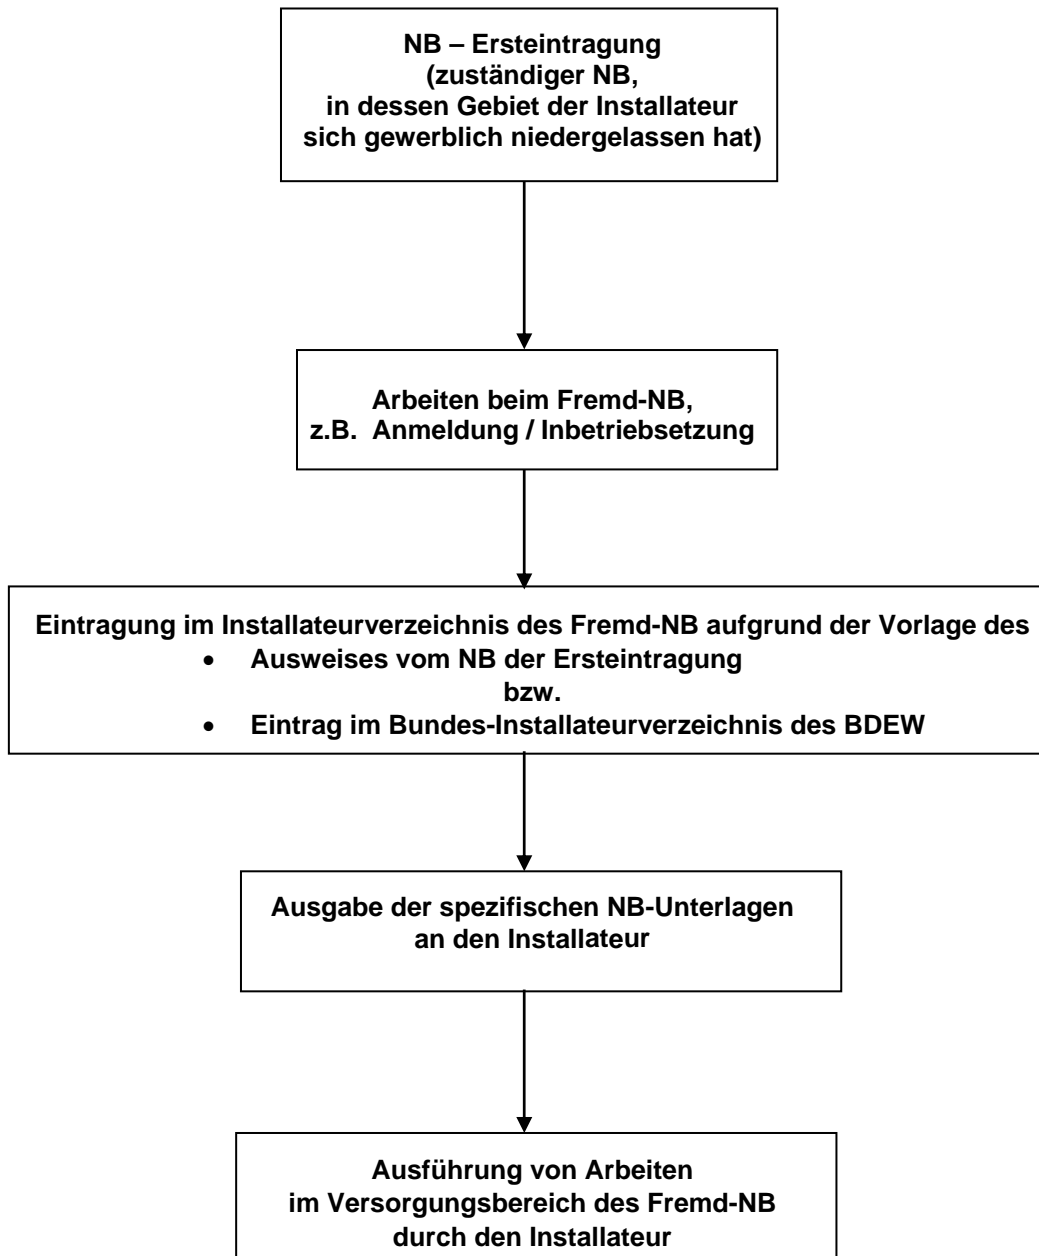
NB – Ersteintragung
(zuständiger NB,
in dessen Gebiet der Installateur
sich gewerblich niedergelassen hat)

Arbeiten beim Fremd-NB,
z.B. Anmeldung / Inbetriebsetzung

Eintragung im Installateurverzeichnis des Fremd-NB aufgrund der Vorlage des
• Ausweises vom NB der Ersteintragung
bzw.
• Eintrag im Bundes-Installateurverzeichnis des BDEW

Ausgabe der spezifischen NB-Unterlagen
an den Installateur

Ausführung von Arbeiten
im Versorgungsbereich des Fremd-NB
durch den Installateur